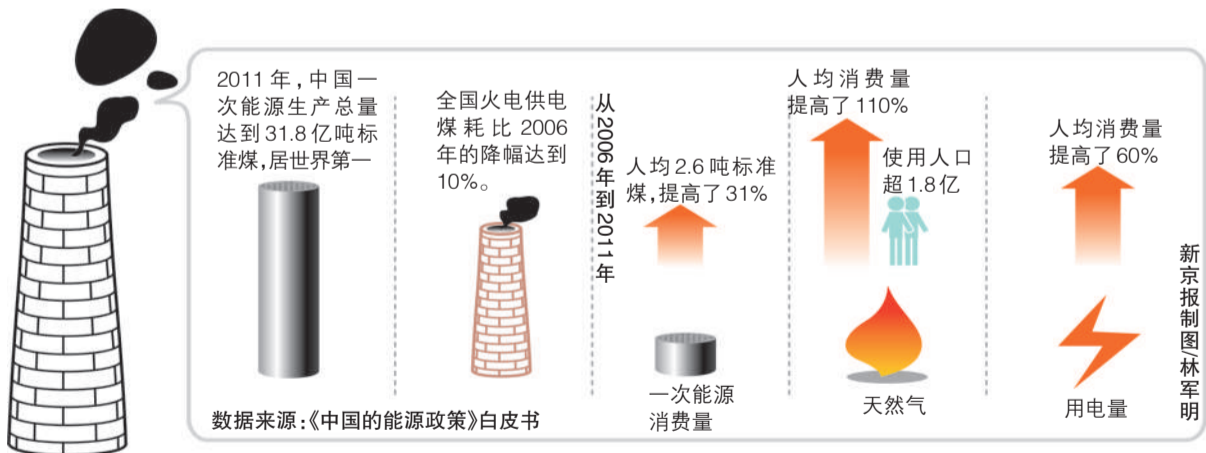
2011年，中国一次能源生产总量达到31.8亿吨标准煤，居世界第一

全国火电供电煤耗比2006年的降幅达到10%。

数据来源：《中国的能源政策》白皮书

从2006年到2011年

人均2.6吨标准煤，提高了31%

一次能源消费量

人均消费量提高了110%

使用人口超1.8亿

天然气

人均消费量提高了60%

用电量

新京报制图/林军明